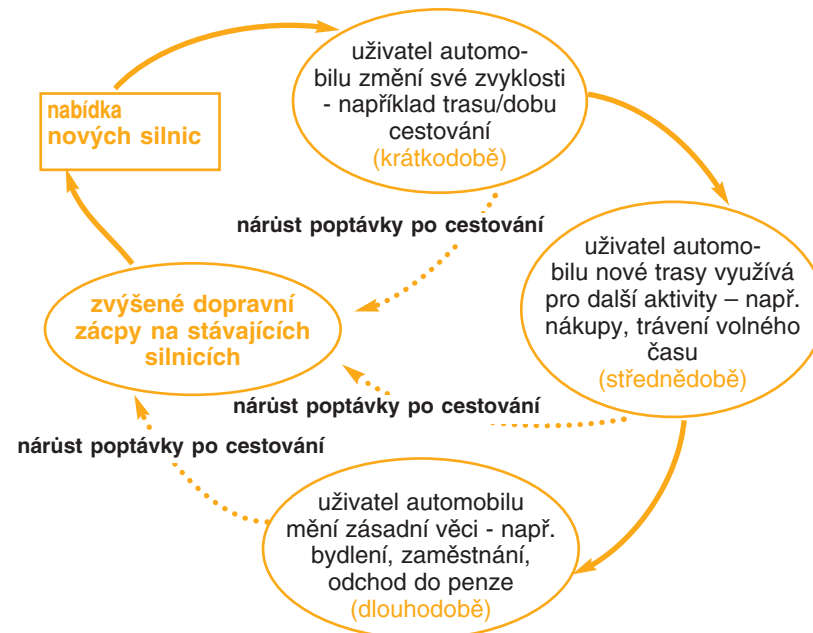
nabídka nových silnic

uživatel automobilu změní své zvyklosti - například trasu/dobu cestování (krátkodobě)

nárůst poptávky po cestování

uživatel automobilu nové trasy využívá pro další aktivity – např. nákupy, trávení volného času (střednědobě)

zvýšené dopravní zácpy na stávajících silnicích

nárůst poptávky po cestování

nárůst poptávky po cestování

uživatel automobilu mění zásadní věci - např. bydlení, zaměstnání, odchod do penze (dlouhodobě)